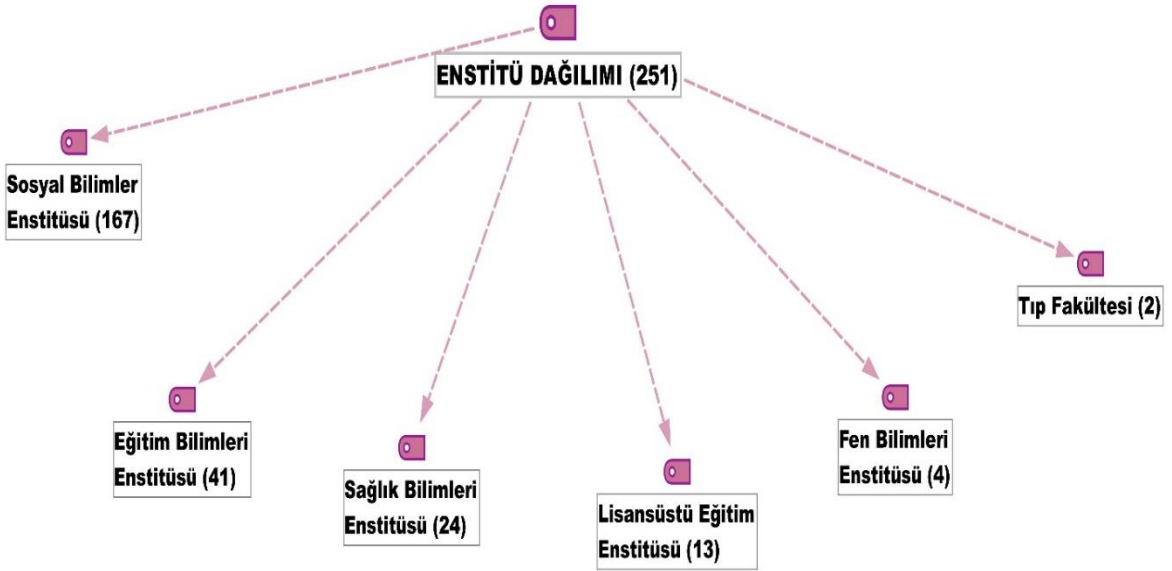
ENSTİTÜ DAĞILIMI (251)

Sosyal Bilimler Enstitüsü (167)

Tıp Fakültesi (2)

Eğitim Bilimleri Enstitüsü (41)

Sağlık Bilimleri Enstitüsü (24)

Lisansüstü Eğitim Enstitüsü (13)

Fen Bilimleri Enstitüsü (4)